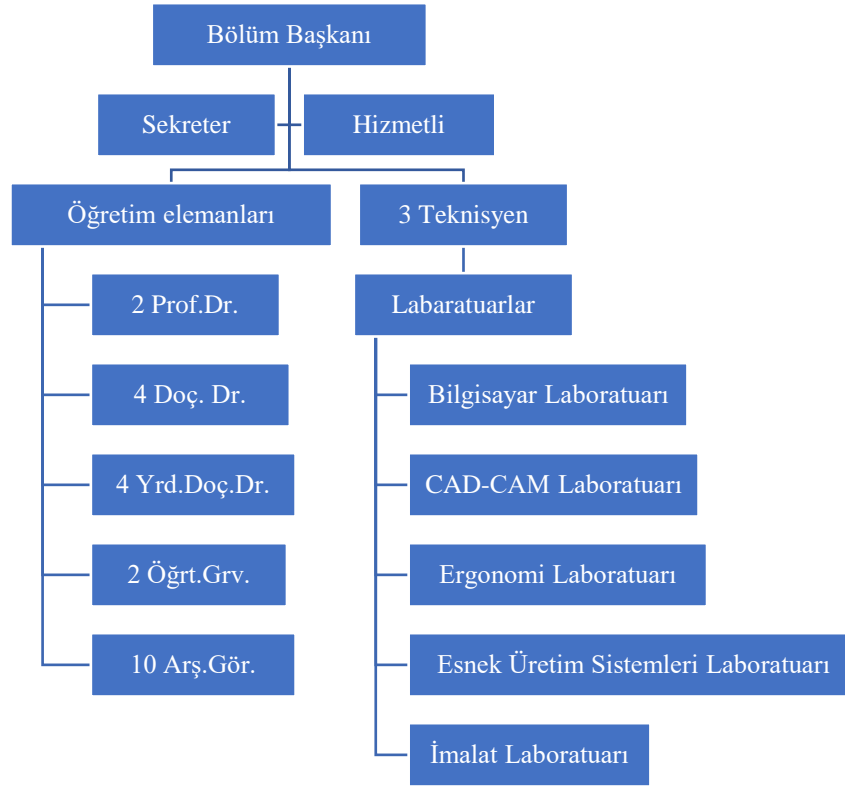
Bölüm Başkanı

Sekreter

Hizmetli

Öğretim elemanları

3 Teknisyen

2 Prof.Dr.

4 Doç. Dr.

4 Yrd.Doç.Dr.

2 Öğrt.Grv.

10 Arş.Gör.

Labaratuarlar

Bilgisayar Laboratuarı

CAD-CAM Laboratuarı

Ergonomi Laboratuarı

Esnek Üretim Sistemleri Laboratuarı

İmalat Laboratuarı